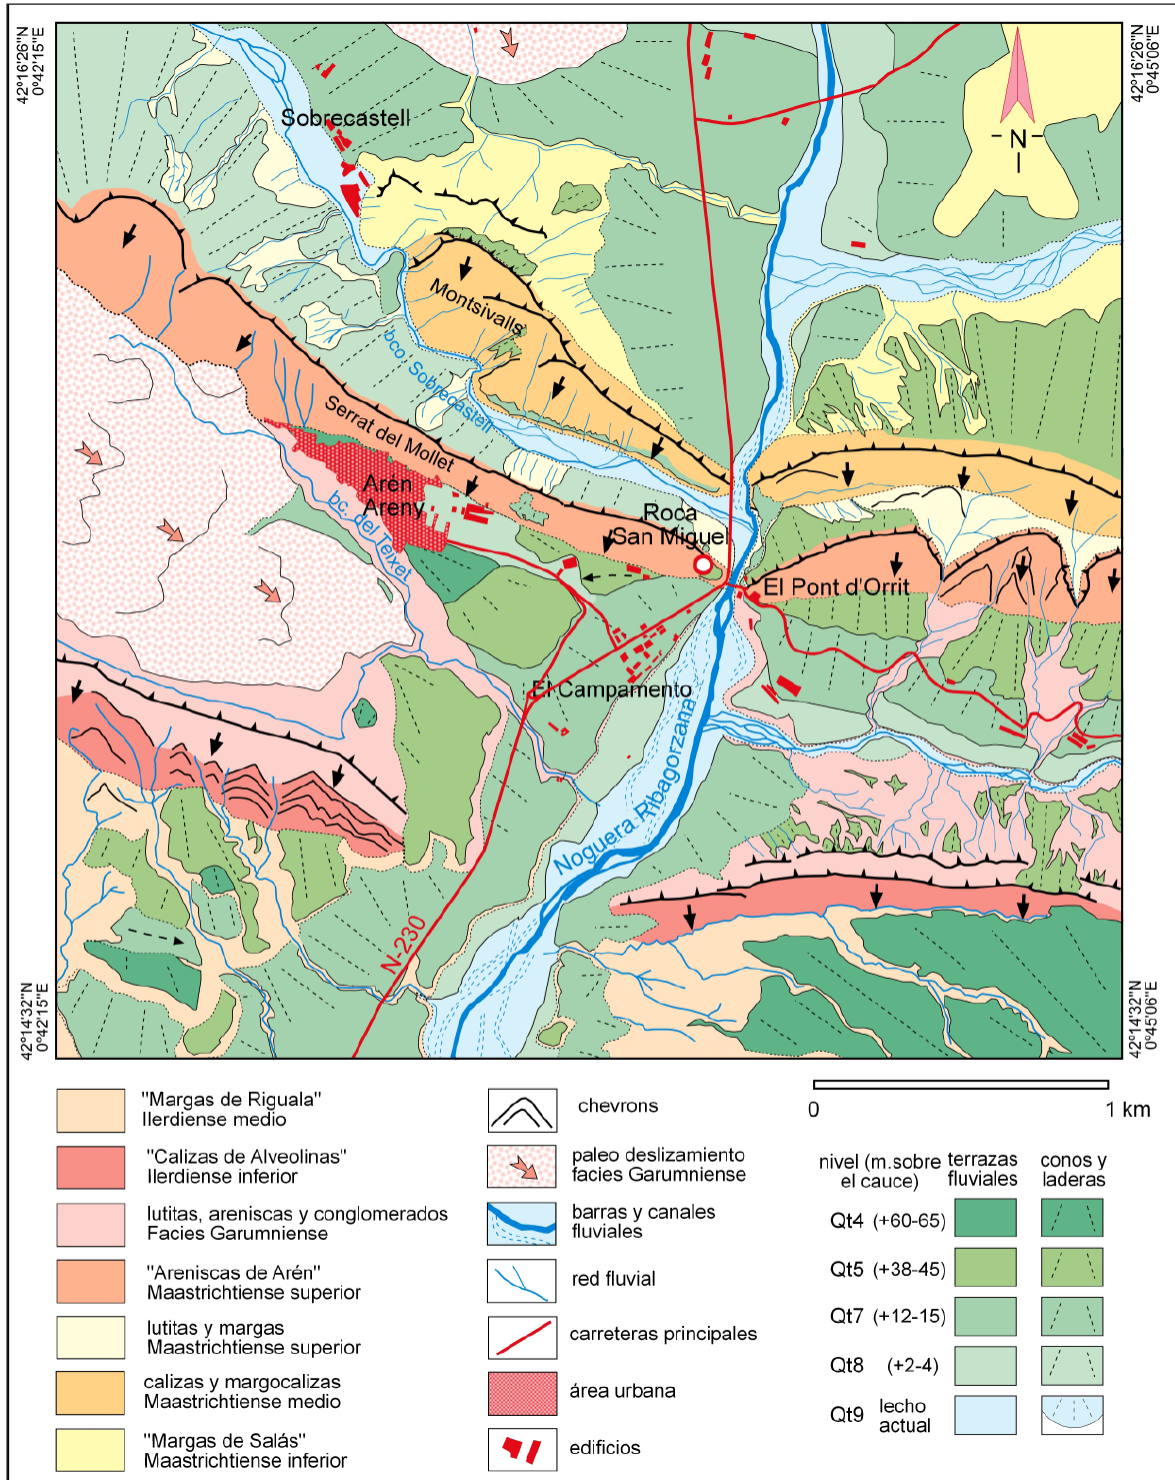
42°16'26"N
0°42'15"E

42°16'26"N
0°45'06"E

N

Sobrecastell

Montsivalls

bco. Sobrecastell

Serrat del Mollet

Aren
Areny

bc. del Texet

Roca
San Miguel

El Pont d'Orrit

El Campamento

Noguera Ribagorzana

N-230

42°14'32"N
0°42'15"E

42°14'32"N
0°45'06"E

"Margas de Riguala"
Ilerdiense medio

"Calizas de Alveolinas"
Ilerdiense inferior

lutitas, areniscas y conglomerados
Facies Garumniense

"Areniscas de Arén"
Maastrichtiense superior

lutitas y margas
Maastrichtiense superior

calizas y margocalizas
Maastrichtiense medio

"Margas de Salás"
Maastrichtiense inferior

chevrons

paleo deslizamiento
facies Garumniense

barras y canales
fluviales

red fluvial

carreteras principales

área urbana

edificios

0

1 km

| nivel (m.sobre el cauce) | terrazas fluviales | conos y laderas |
|---|---|---|
| Qt4 (+60-65) | | |
| Qt5 (+38-45) | | |
| Qt7 (+12-15) | | |
| Qt8 (+2-4) | | |
| Qt9 lecho actual | | |